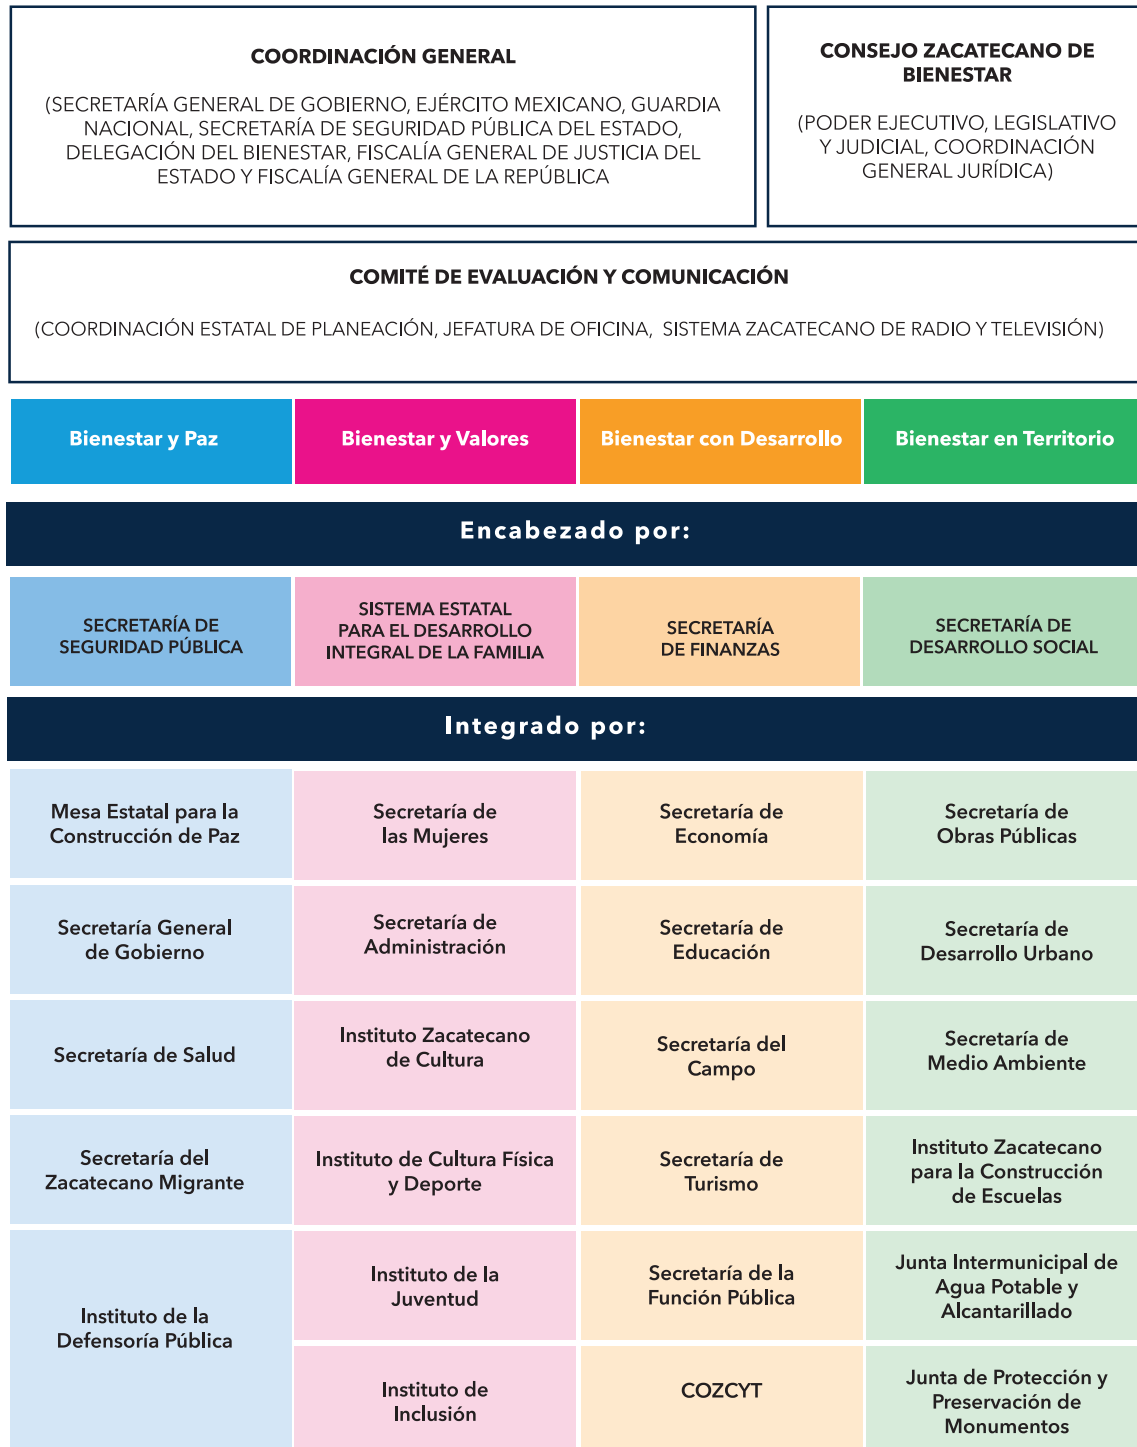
COORDINACIÓN GENERAL

(SECRETARÍA GENERAL DE GOBIERNO, EJÉRCITO MEXICANO, GUARDIA NACIONAL, SECRETARÍA DE SEGURIDAD PÚBLICA DEL ESTADO, DELEGACIÓN DEL BIENESTAR, FISCALÍA GENERAL DE JUSTICIA DEL ESTADO Y FISCALÍA GENERAL DE LA REPÚBLICA

CONSEJO ZACATECANO DE BIENESTAR

(PODER EJECUTIVO, LEGISLATIVO Y JUDICIAL, COORDINACIÓN GENERAL JURÍDICA)

COMITÉ DE EVALUACIÓN Y COMUNICACIÓN

(COORDINACIÓN ESTATAL DE PLANEACIÓN, JEFATURA DE OFICINA, SISTEMA ZACATECANO DE RADIO Y TELEVISIÓN)

| Bienestar y Paz | Bienestar y Valores | Bienestar con Desarrollo | Bienestar en Territorio |
|---|---|---|---|

Encabezado por:

| SECRETARÍA DE SEGURIDAD PÚBLICA | SISTEMA ESTATAL PARA EL DESARROLLO INTEGRAL DE LA FAMILIA | SECRETARÍA DE FINANZAS | SECRETARÍA DE DESARROLLO SOCIAL |
|---|---|---|---|

Integrado por:

| | | | |
|---|---|---|---|
| Mesa Estatal para la Construcción de Paz | Secretaría de las Mujeres | Secretaría de Economía | Secretaría de Obras Públicas |
| Secretaría General de Gobierno | Secretaría de Administración | Secretaría de Educación | Secretaría de Desarrollo Urbano |
| Secretaría de Salud | Instituto Zacatecano de Cultura | Secretaría del Campo | Secretaría de Medio Ambiente |
| Secretaría del Zacatecano Migrante | Instituto de Cultura Física y Deporte | Secretaría de Turismo | Instituto Zacatecano para la Construcción de Escuelas |
| Instituto de la Defensoría Pública | Instituto de la Juventud | Secretaría de la Función Pública | Junta Intermunicipal de Agua Potable y Alcantarillado |
| | Instituto de Inclusión | COZCYT | Junta de Protección y Preservación de Monumentos |